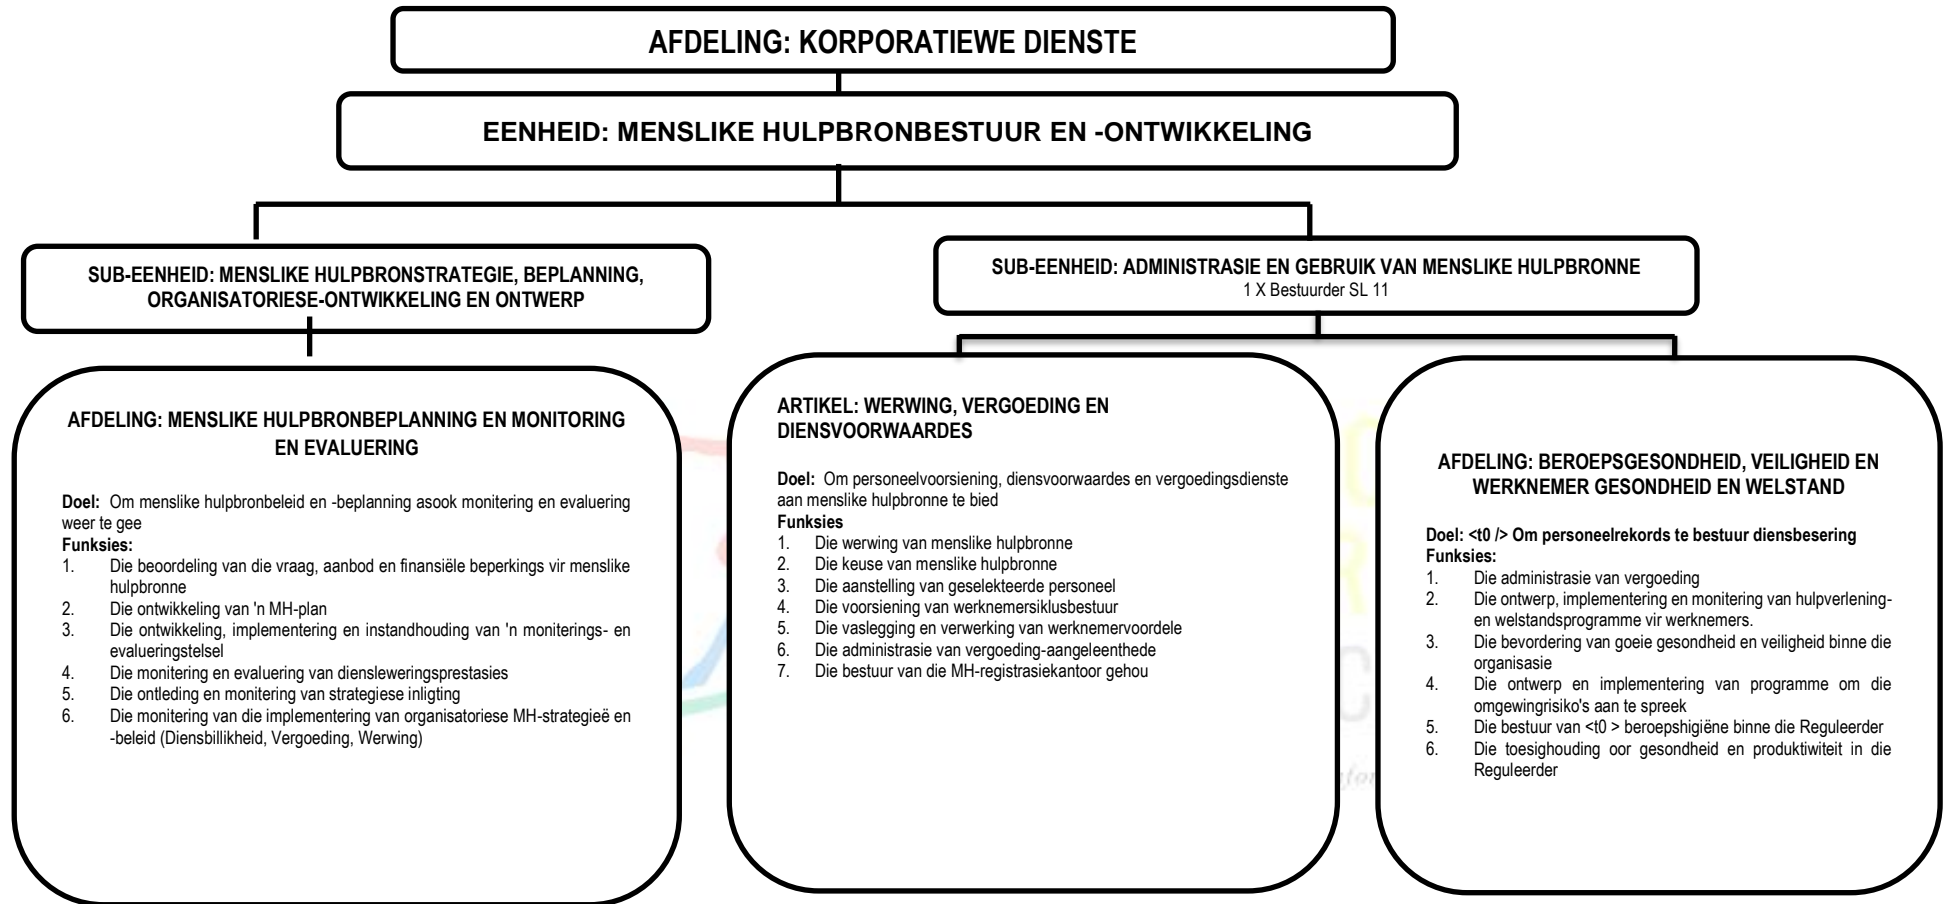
AFDELING: KORPORATIEWE DIENSTE

EENHEID: MENSLIKE HULPBRONBESTUUR EN -ONTWIKKELING

SUB-EENHEID: MENSLIKE HULPBRONSTRATEGIE, BEPLANNING, ORGANISATORIESE-ONTWIKKELING EN ONTWERP

SUB-EENHEID: ADMINISTRASIE EN GEBRUIK VAN MENSLIKE HULPBRONNE
1 X Bestuurder SL 11

AFDELING: MENSLIKE HULPBRONBEPLANNING EN MONITORING EN EVALUERING

**Doel:** Om menslike hulpbronbeleid en -beplanning asook monitering en evaluering weer te gee
**Funksies:**
1. Die beoordeling van die vraag, aanbod en finansiële beperkings vir menslike hulpbronne
2. Die ontwikkeling van 'n MH-plan
3. Die ontwikkeling, implementering en instandhouding van 'n moniterings- en evalueringstelsel
4. Die monitering en evaluering van diensleweringsprestasies
5. Die ontleding en monitering van strategiese inligting
6. Die monitering van die implementering van organisatoriese MH-strategieë en -beleid (Diensbillikheid, Vergoeding, Werwing)

ARTIKEL: WERWING, VERGOEDING EN DIENSVOORWAARDES

**Doel:** Om personeelvoorsiening, diensvoorwaardes en vergoedingsdienste aan menslike hulpbronne te bied
**Funksies**
1. Die werwing van menslike hulpbronne
2. Die keuse van menslike hulpbronne
3. Die aanstelling van geselekteerde personeel
4. Die voorsiening van werknemersiklusbestuur
5. Die vaslegging en verwerking van werknemervoordele
6. Die administrasie van vergoeding-aangeleenthede
7. Die bestuur van die MH-registrasiekantoor gehou

AFDELING: BEROEPSGESONDHEID, VEILIGHEID EN WERKNEMER GESONDHEID EN WELSTAND

**Doel: <t0 /> Om personeelrekords te bestuur diensbesering**
**Funksies:**
1. Die administrasie van vergoeding
2. Die ontwerp, implementering en monitering van hulpverlening- en welstandsprogramme vir werknemers.
3. Die bevordering van goeie gesondheid en veiligheid binne die organisasie
4. Die ontwerp en implementering van programme om die omgewingrisiko's aan te spreek
5. Die bestuur van <t0 > beroepshigiëne binne die Reguleerder
6. Die toesighouding oor gesondheid en produktiwiteit in die Reguleerder